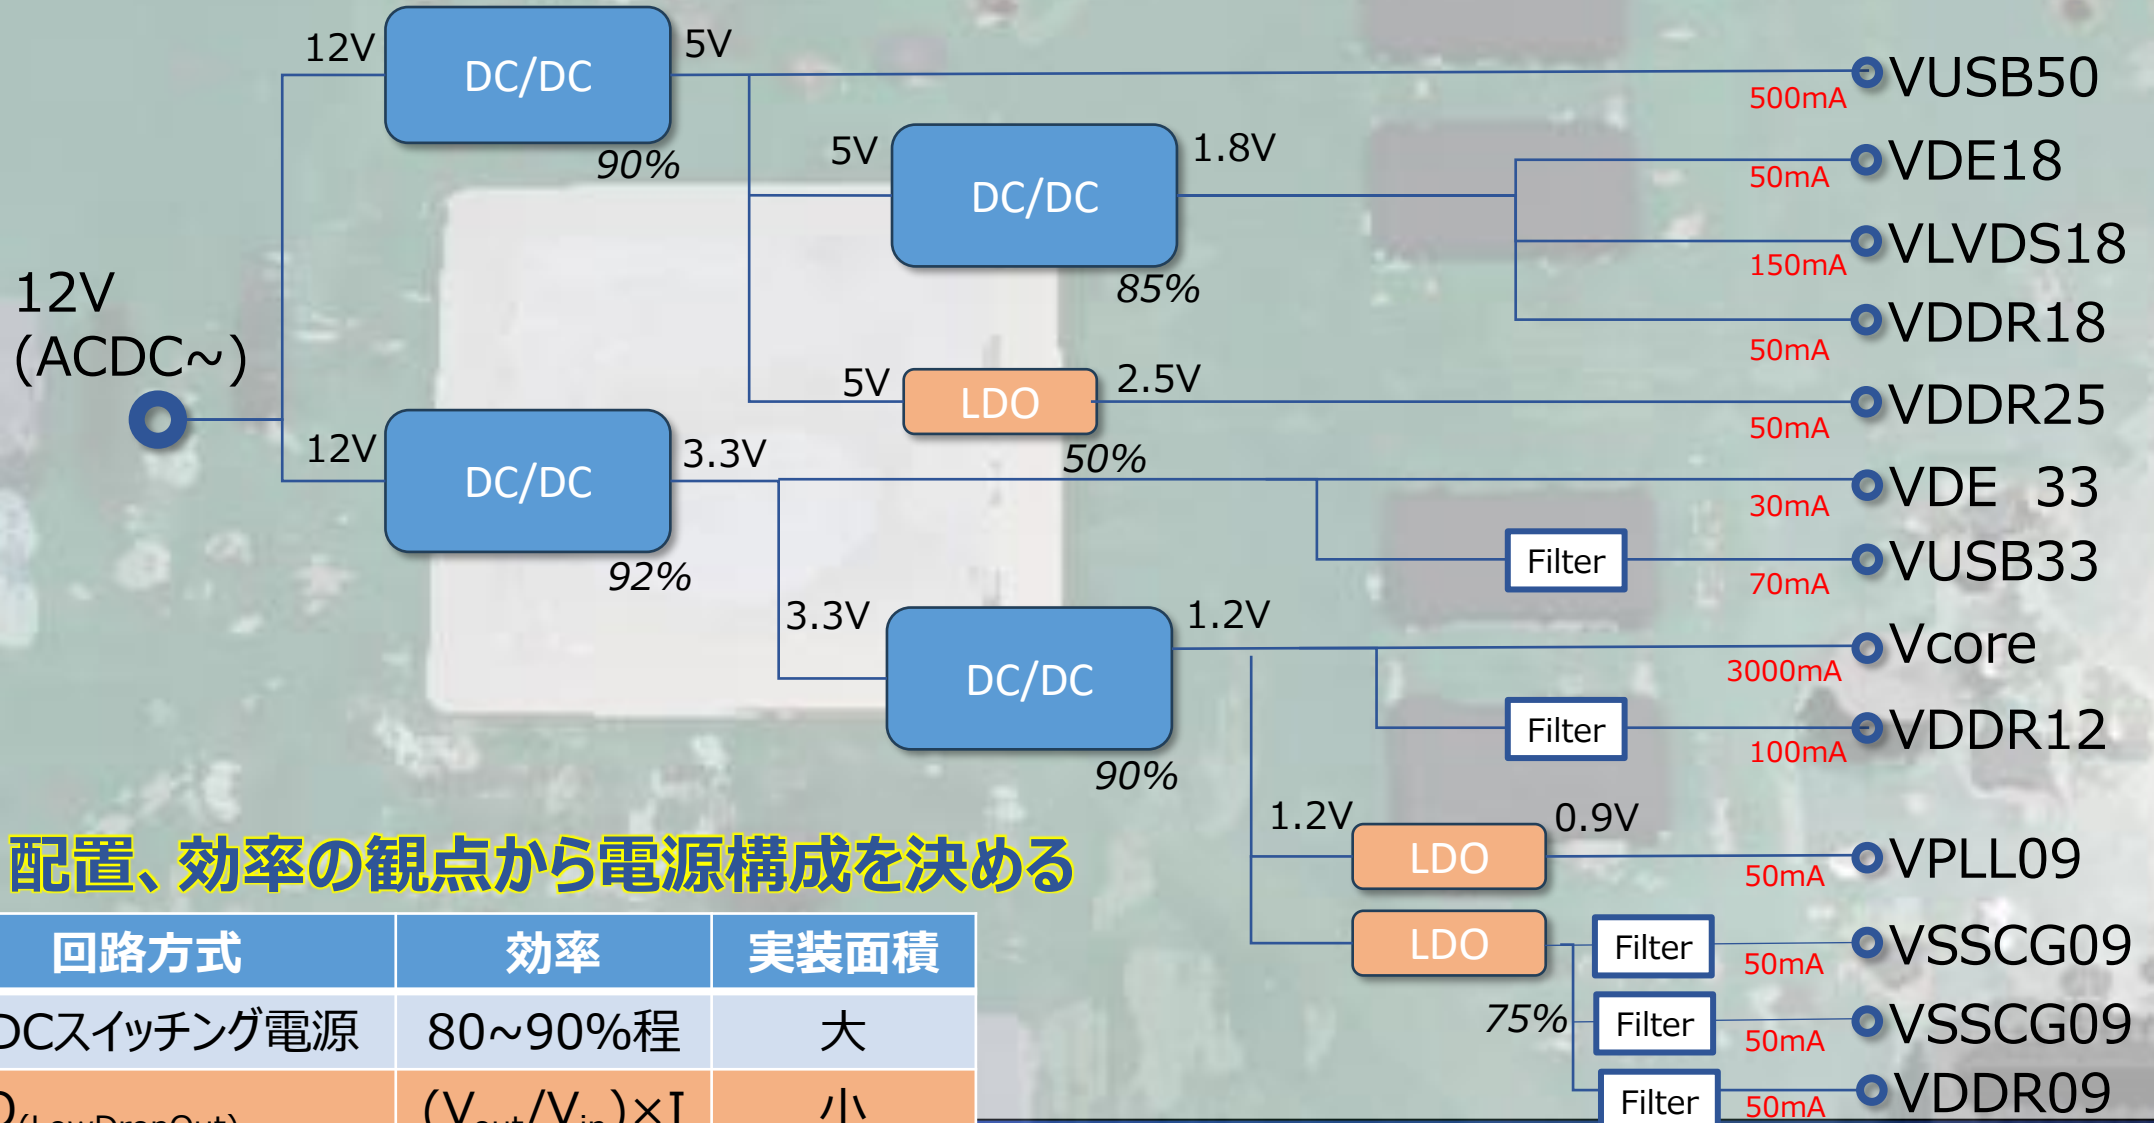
12V
(ACDC~)

12V
DC/DC
5V
90%

5V
DC/DC
1.8V
85%

5V
LDO
2.5V
50%

12V
DC/DC
3.3V
92%

3.3V
DC/DC
1.2V
90%

Filter
Filter

1.2V
LDO
0.9V

LDO
75%
Filter
Filter
Filter

500mA VUSB50
50mA VDE18
150mA VLVDS18
50mA VDDR18
50mA VDDR25
30mA VDE 33
70mA VUSB33
3000mA Vcore
100mA VDDR12
50mA VPLL09
50mA VSSCG09
50mA VSSCG09
50mA VDDR09

配置、効率の観点から電源構成を決める

| 回路方式 | 効率 | 実装面積 |
|---|---|---|
| DCスイッチング電源 | 80~90%程 | 大 |
| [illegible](LowDropOut) | $(V_{out}/V_{in})\times I$ | 小 |